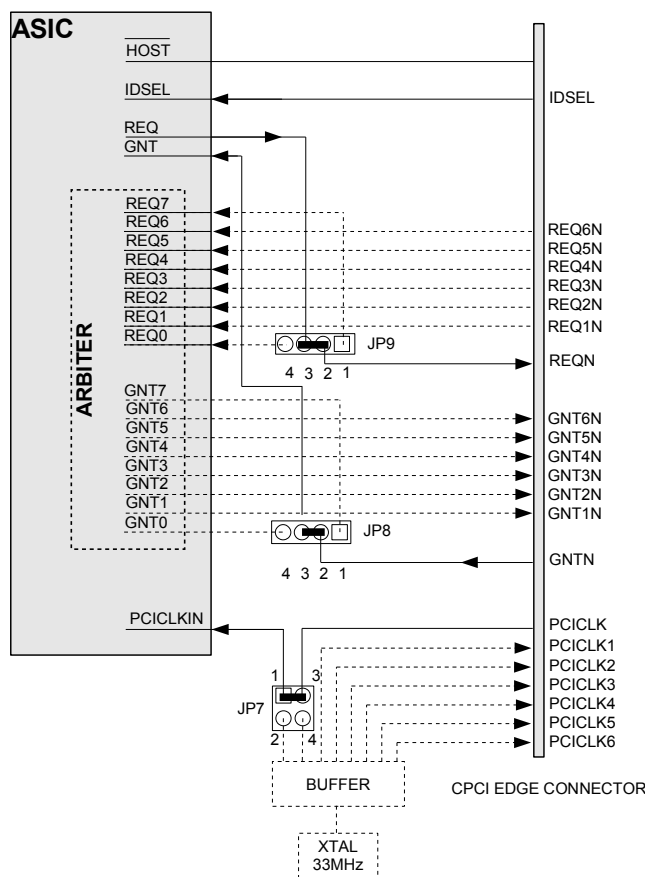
ASIC

$\overline{\text{HOST}}$

IDSEL

$\overline{\text{REQ}}$

$\overline{\text{GNT}}$

ARBITER

$\overline{\text{REQ7}}$
$\overline{\text{REQ6}}$
$\overline{\text{REQ5}}$
$\overline{\text{REQ4}}$
$\overline{\text{REQ3}}$
$\overline{\text{REQ2}}$
$\overline{\text{REQ1}}$
$\overline{\text{REQ0}}$

JP9
4 3 2 1

$\overline{\text{GNT7}}$
$\overline{\text{GNT6}}$
$\overline{\text{GNT5}}$
$\overline{\text{GNT4}}$
$\overline{\text{GNT3}}$
$\overline{\text{GNT2}}$
$\overline{\text{GNT1}}$
$\overline{\text{GNT0}}$

JP8
4 3 2 1

PCICLKIN

1 3
JP7
2 4

BUFFER

XTAL
33MHz

IDSEL
REQ6N
REQ5N
REQ4N
REQ3N
REQ2N
REQ1N
REQN
GNT6N
GNT5N
GNT4N
GNT3N
GNT2N
GNT1N
GNTN
PCICLK
PCICLK1
PCICLK2
PCICLK3
PCICLK4
PCICLK5
PCICLK6

CPCI EDGE CONNECTOR